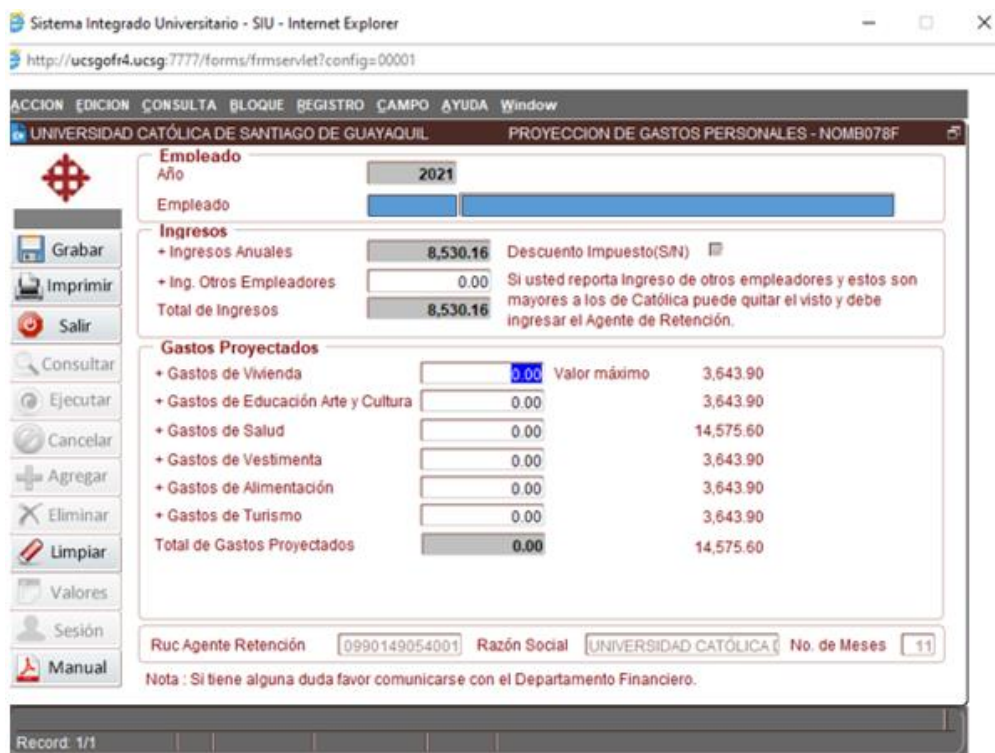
Sistema Integrado Universitario - SIU - Internet Explorer

http://ucsgofr4.ucsg:7777/forms/frmservlet?config=00001

ACCION EDICION CONSULTA BLOQUE REGISTRO CAMPO AYUDA Window

UNIVERSIDAD CATÓLICA DE SANTIAGO DE GUAYAQUIL PROYECCION DE GASTOS PERSONALES - NOMB078F

Grabar
Imprimir
Salir
Consultar
Ejecutar
Cancelar
Agregar
Eliminar
Limpiar
Valores
Sesión
Manual

Empleado
Año 2021
Empleado

Ingresos
+ Ingresos Anuales 8,530.16
+ Ing. Otros Empleadores 0.00
Total de Ingresos 8,530.16
Descuento Impuesto(S/N)
Si usted reporta Ingreso de otros empleadores y estos son mayores a los de Católica puede quitar el visto y debe ingresar el Agente de Retención.

Gastos Proyectados
+ Gastos de Vivienda 0.00 Valor máximo 3,643.90
+ Gastos de Educación Arte y Cultura 0.00 3,643.90
+ Gastos de Salud 0.00 14,575.60
+ Gastos de Vestimenta 0.00 3,643.90
+ Gastos de Alimentación 0.00 3,643.90
+ Gastos de Turismo 0.00 3,643.90
Total de Gastos Proyectados 0.00 14,575.60

Ruc Agente Retención 0990149054001 Razón Social UNIVERSIDAD CATÓLICA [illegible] No. de Meses 11

Nota : Si tiene alguna duda favor comunicarse con el Departamento Financiero.

Record: 1/1